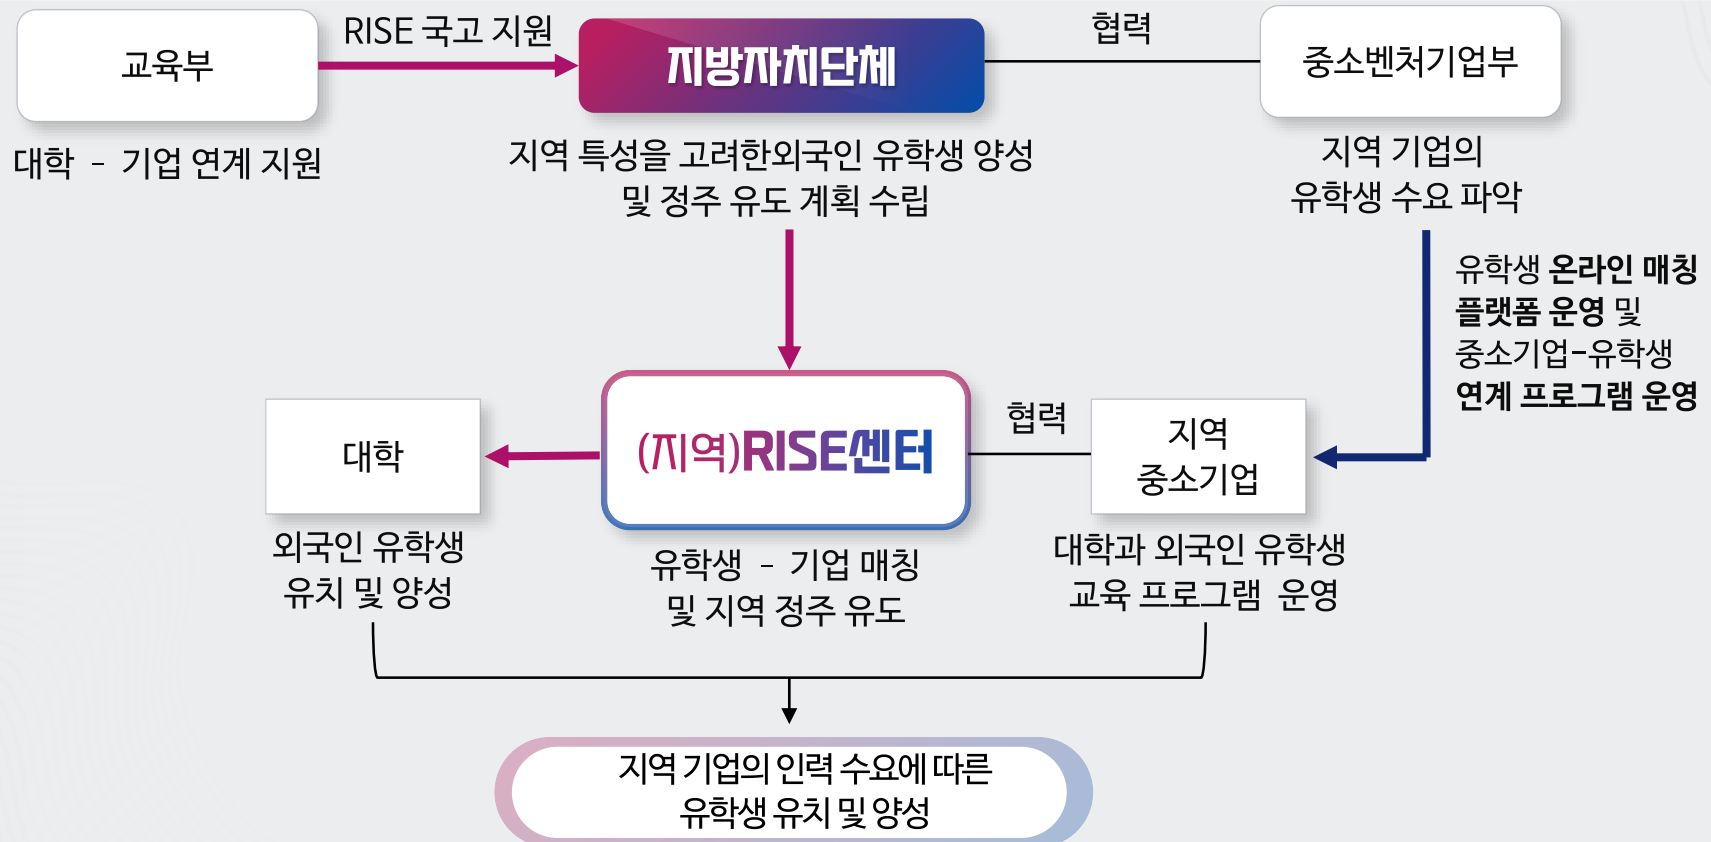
교육부

RISE 국고 지원

지방자치단체

협력

중소벤처기업부

대학 - 기업 연계 지원

지역 특성을 고려한외국인 유학생 양성 및 정주 유도 계획 수립

지역 기업의 유학생 수요 파악

유학생 온라인 매칭 플랫폼 운영 및 중소기업-유학생 연계 프로그램 운영

대학

(지역)RISE센터

협력

지역 중소기업

외국인 유학생 유치 및 양성

유학생 - 기업 매칭 및 지역 정주 유도

대학과 외국인 유학생 교육 프로그램 운영

지역 기업의 인력 수요에 따른 유학생 유치 및 양성